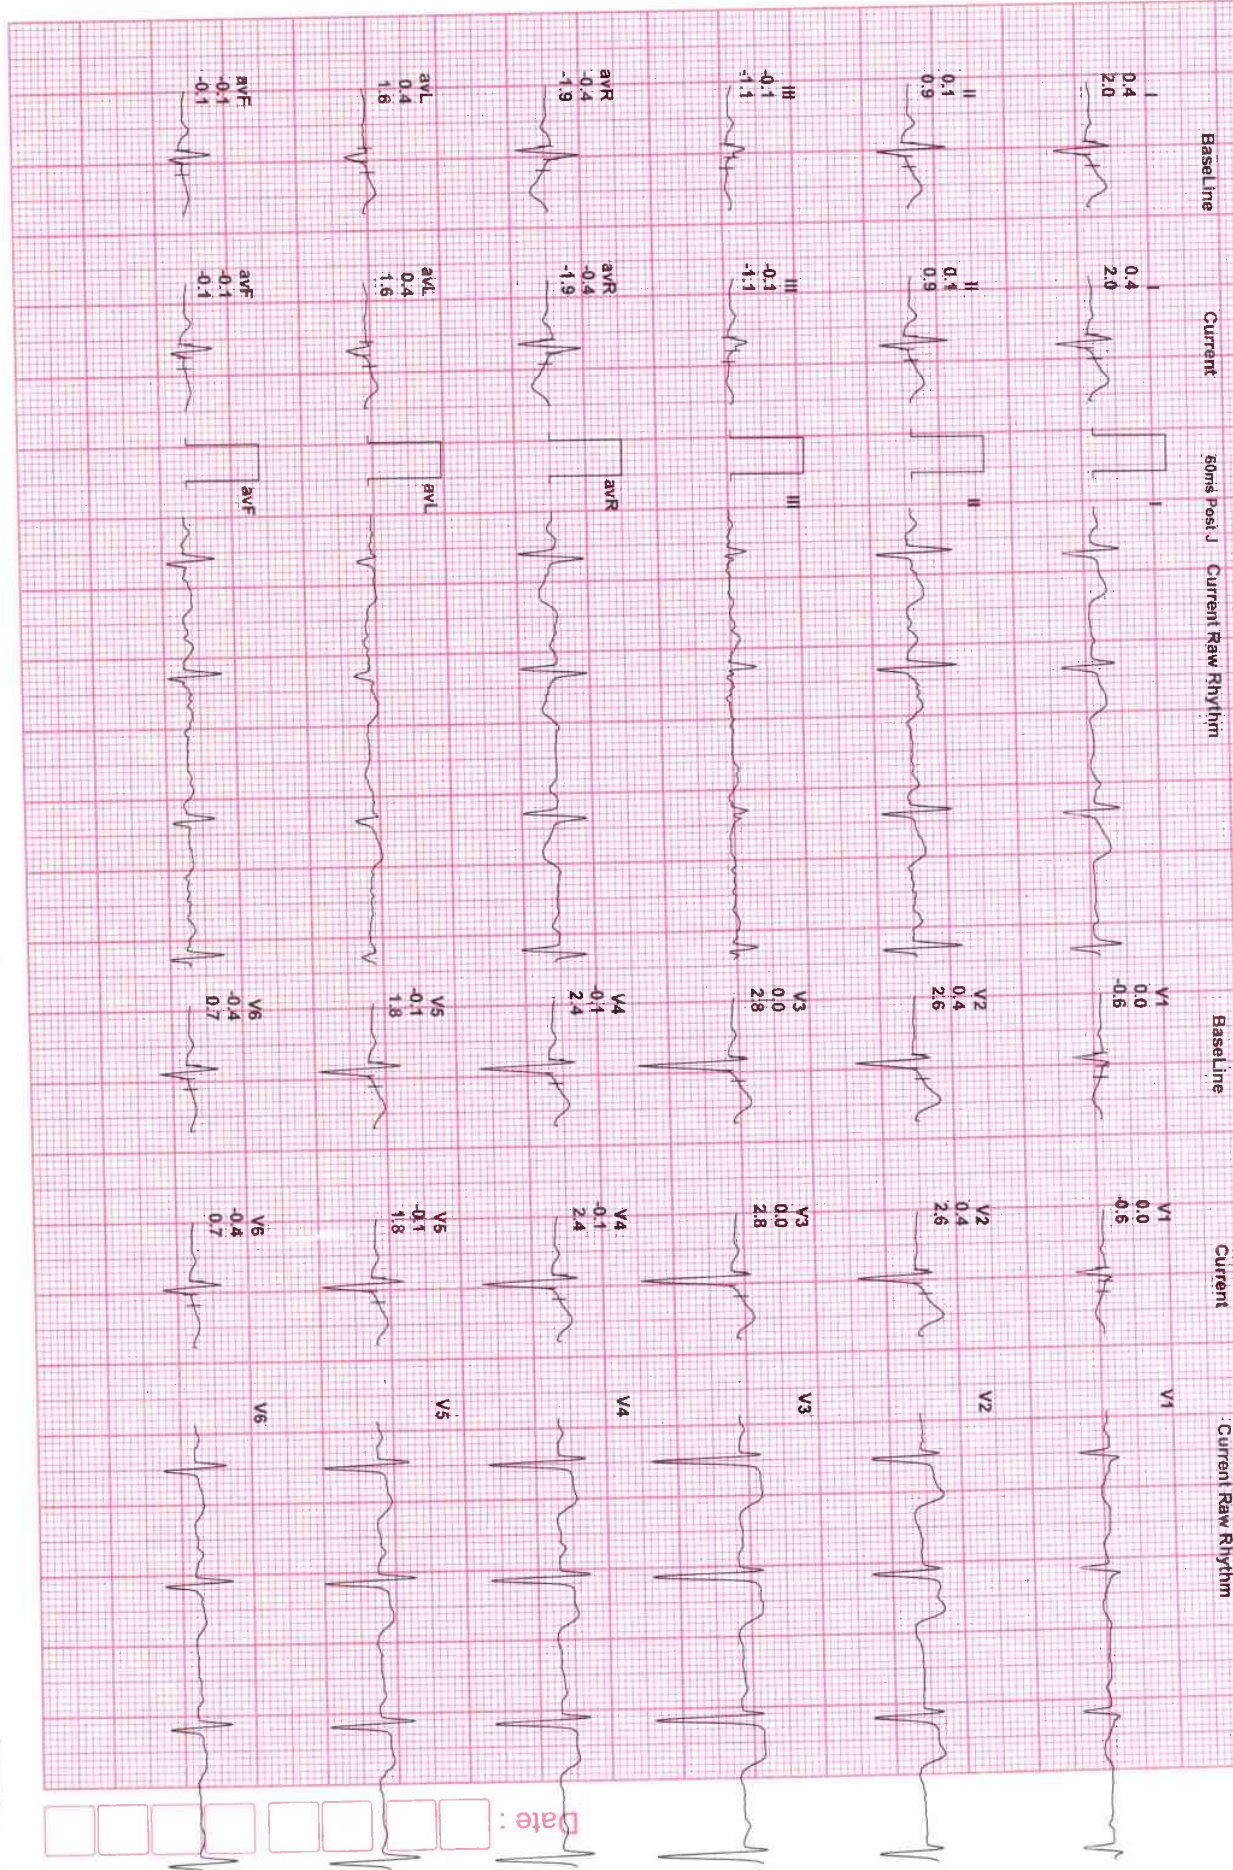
BaseLine

I
0.4
2.0

II
0.1
0.9

III
-0.1
-1.1

avR
-0.4
-1.9

avL
0.4
1.6

avF
-0.1
-0.1

Current

I
0.4
2.0

II
0.1
0.9

III
-0.1
-1.1

avR
-0.4
-1.9

avL
0.4
1.6

avF
-0.1
-0.1

60ms Post J

Current Raw Rhythm

I

II

III

avR

avL

avF

BaseLine

V1
0.0
-0.6

V2
0.4
2.6

V3
0.0
2.8

V4
-0.1
2.4

V5
-0.1
1.8

V6
-0.4
0.7

Current

V1
0.0
-0.6

V2
0.4
2.6

V3
0.0
2.8

V4
-0.1
2.4

V5
-0.1
1.8

V6
-0.4
0.7

Current Raw Rhythm

V1

V2

V3

V4

V5

V6

Date :